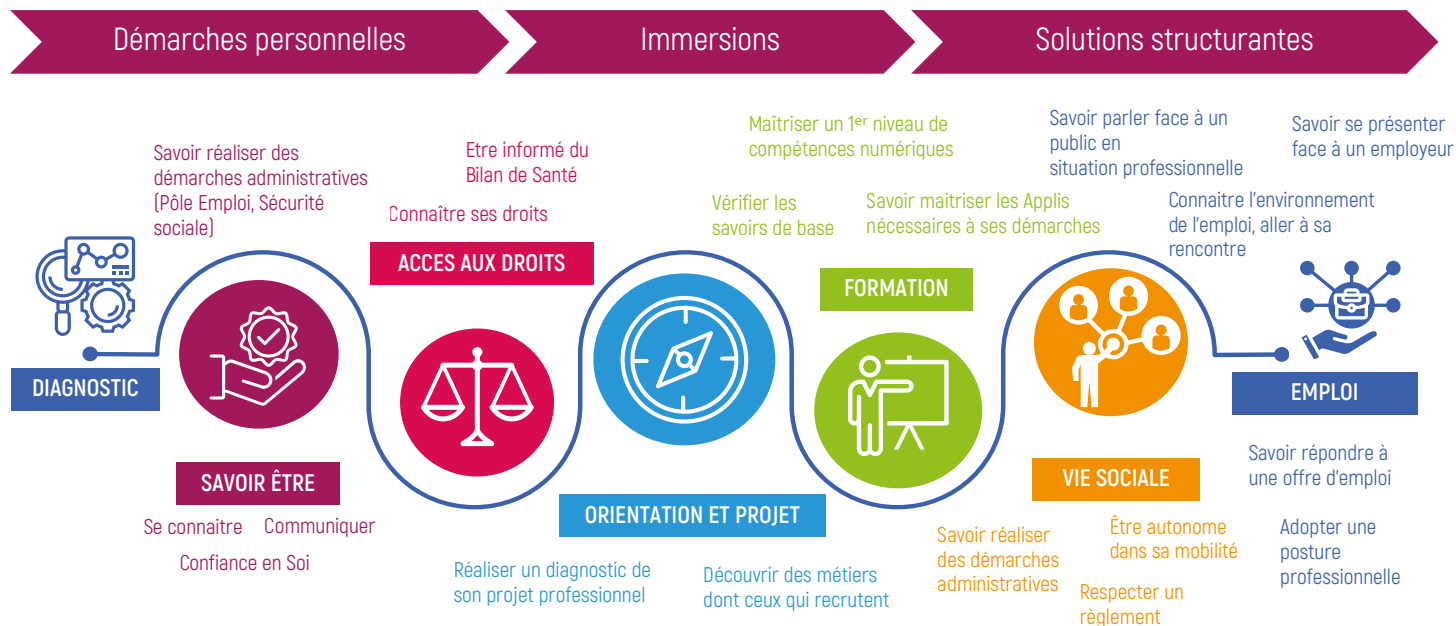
Démarches personnelles

Immersions

Solutions structurantes

DIAGNOSTIC

Savoir réaliser des démarches administratives (Pôle Emploi, Sécurité sociale)

SAVOIR ÊTRE

Se connaitre

Communiquer

Confiance en Soi

Etre informé du Bilan de Santé

Connaître ses droits

ACCES AUX DROITS

ORIENTATION ET PROJET

Réaliser un diagnostic de son projet professionnel

Découvrir des métiers dont ceux qui recrutent

Vérifier les savoirs de base

Maîtriser un 1$^{er}$ niveau de compétences numériques

Savoir maitriser les Applis nécessaires à ses démarches

FORMATION

Savoir parler face à un public en situation professionnelle

VIE SOCIALE

Savoir réaliser des démarches administratives

Être autonome dans sa mobilité

Respecter un règlement

Savoir se présenter face à un employeur

Connaitre l'environnement de l'emploi, aller à sa rencontre

EMPLOI

Savoir répondre à une offre d'emploi

Adopter une posture professionnelle